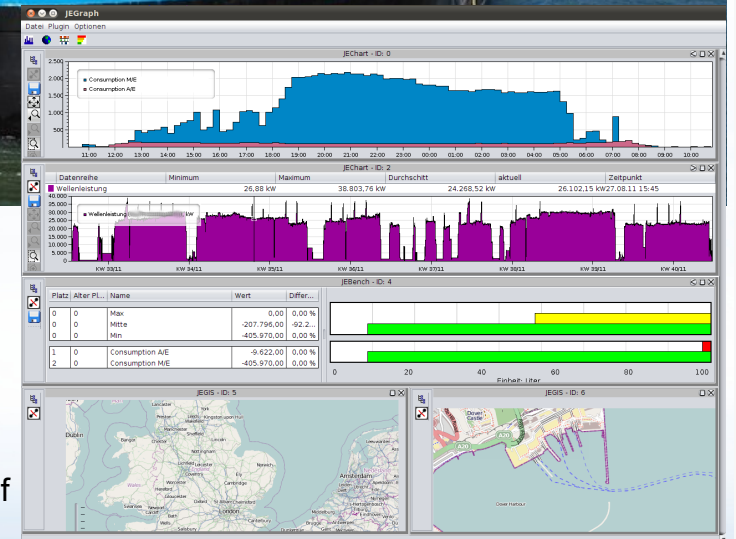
JEGraph
Datei Plugin Optionen

JEChart - ID: 0
2.500
2.000
1.500
1.000
500
0
Consumption M/E
Consumption A/E
11:00 12:00 13:00 14:00 15:00 16:00 17:00 18:00 19:00 20:00 21:00 22:00 23:00 00:00 01:00 02:00 03:00 04:00 05:00 06:00 07:00 08:00 09:00 10:00

JEChart - ID: 2
| Datenreihe | Minimum | Maximum | Durchschnitt | aktuell | Zeitpunkt |
|---|---|---|---|---|---|
| Wellenleistung | 26,88 kW | 38.803,76 kW | 24.268,52 kW | 26.102,15 kW | 27.08.11 15:45 |

40.000
35.000
30.000
25.000
20.000
15.000
10.000
5.000
0
Wellenleistung kW
KW 33/11 KW 34/11 KW 35/11 KW 36/11 KW 37/11 KW 38/11 KW 39/11 KW 40/11

JEBench - ID: 4
| Platz | Alter Pl... | Name | Wert | Differ... |
|---|---|---|---|---|
| 0 | 0 | Max | 0,00 | 0,00 % |
| 0 | 0 | Mitte | -207.796,00 | -92,2... |
| 0 | 0 | Min | -405.970,00 | 0,00 % |
| 1 | 0 | Consumption A/E | -9.622,00 | -92,2... |
| 2 | 0 | Consumption M/E | -405.970,00 | 0,00 % |

0 20 40 60 80 100
Einheit: Liter

JEGIS - ID: 5
Dublin
Amsterdam
London

JEGIS - ID: 6
Dover Castle
A20
Dover Harbour

f